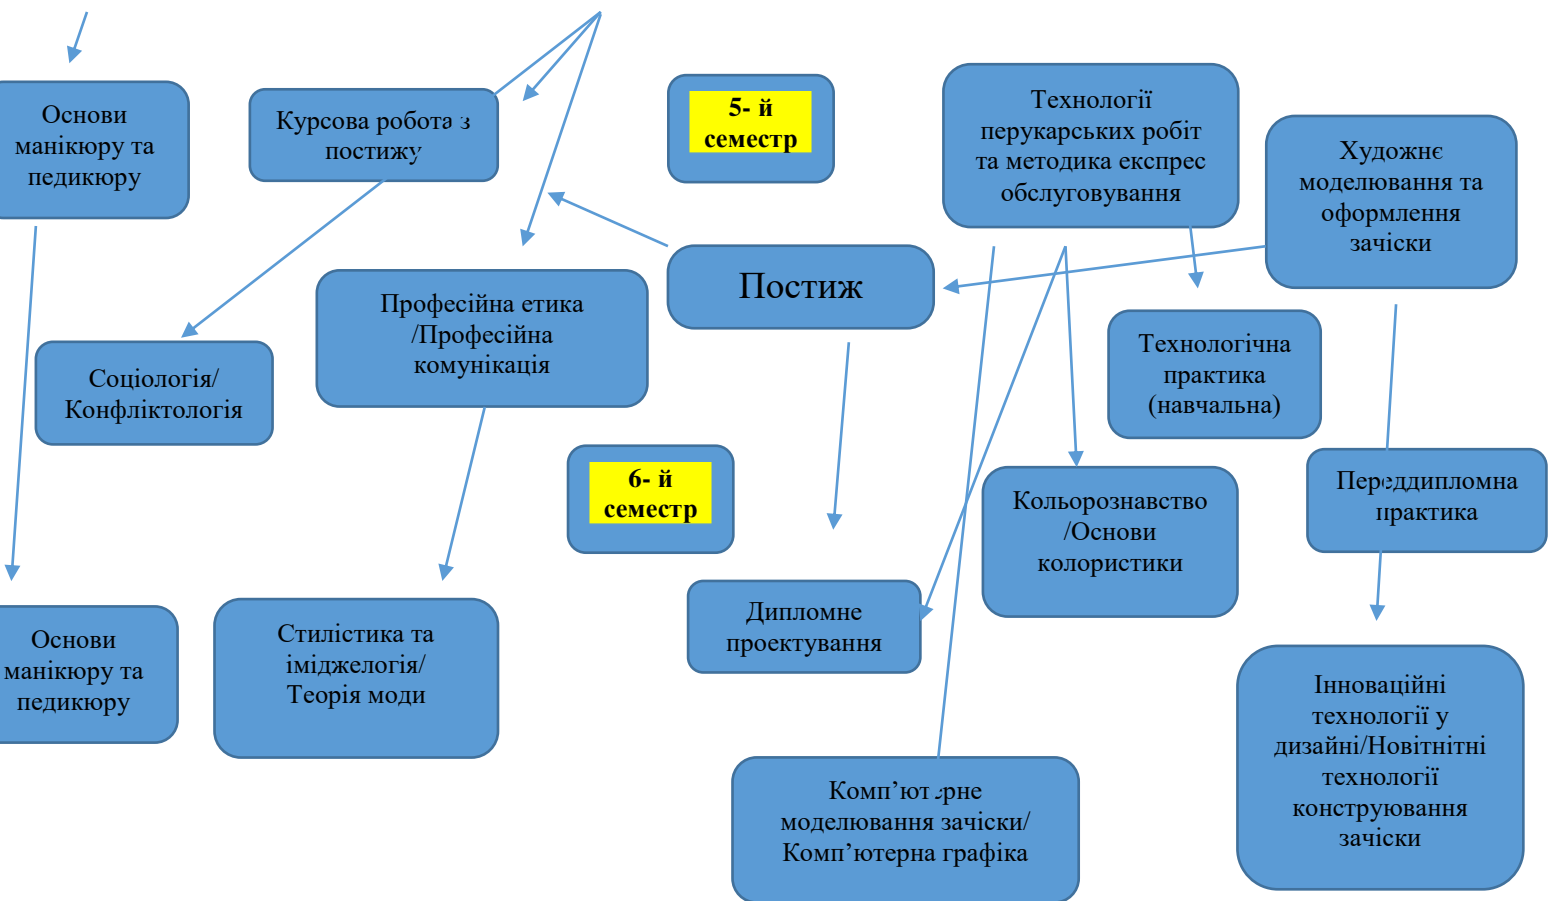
Основи манікюру та педикюру

Курсова робота з постижу

5- й семестр

Технології перукарських робіт та методика експрес обслуговування

Художнє моделювання та оформлення зачіски

Постиж

Професійна етика /Професійна комунікація

Соціологія/ Конфліктологія

Технологічна практика (навчальна)

6- й семестр

Кольорознавство /Основи колористики

Переддипломна практика

Основи манікюру та педикюру

Стилістика та іміджелогія/ Теорія моди

Дипломне проектування

Інноваційні технології у дизайні/Новітнітні технології конструювання зачіски

Комп'ютерне моделювання зачіски/ Комп'ютерна графіка